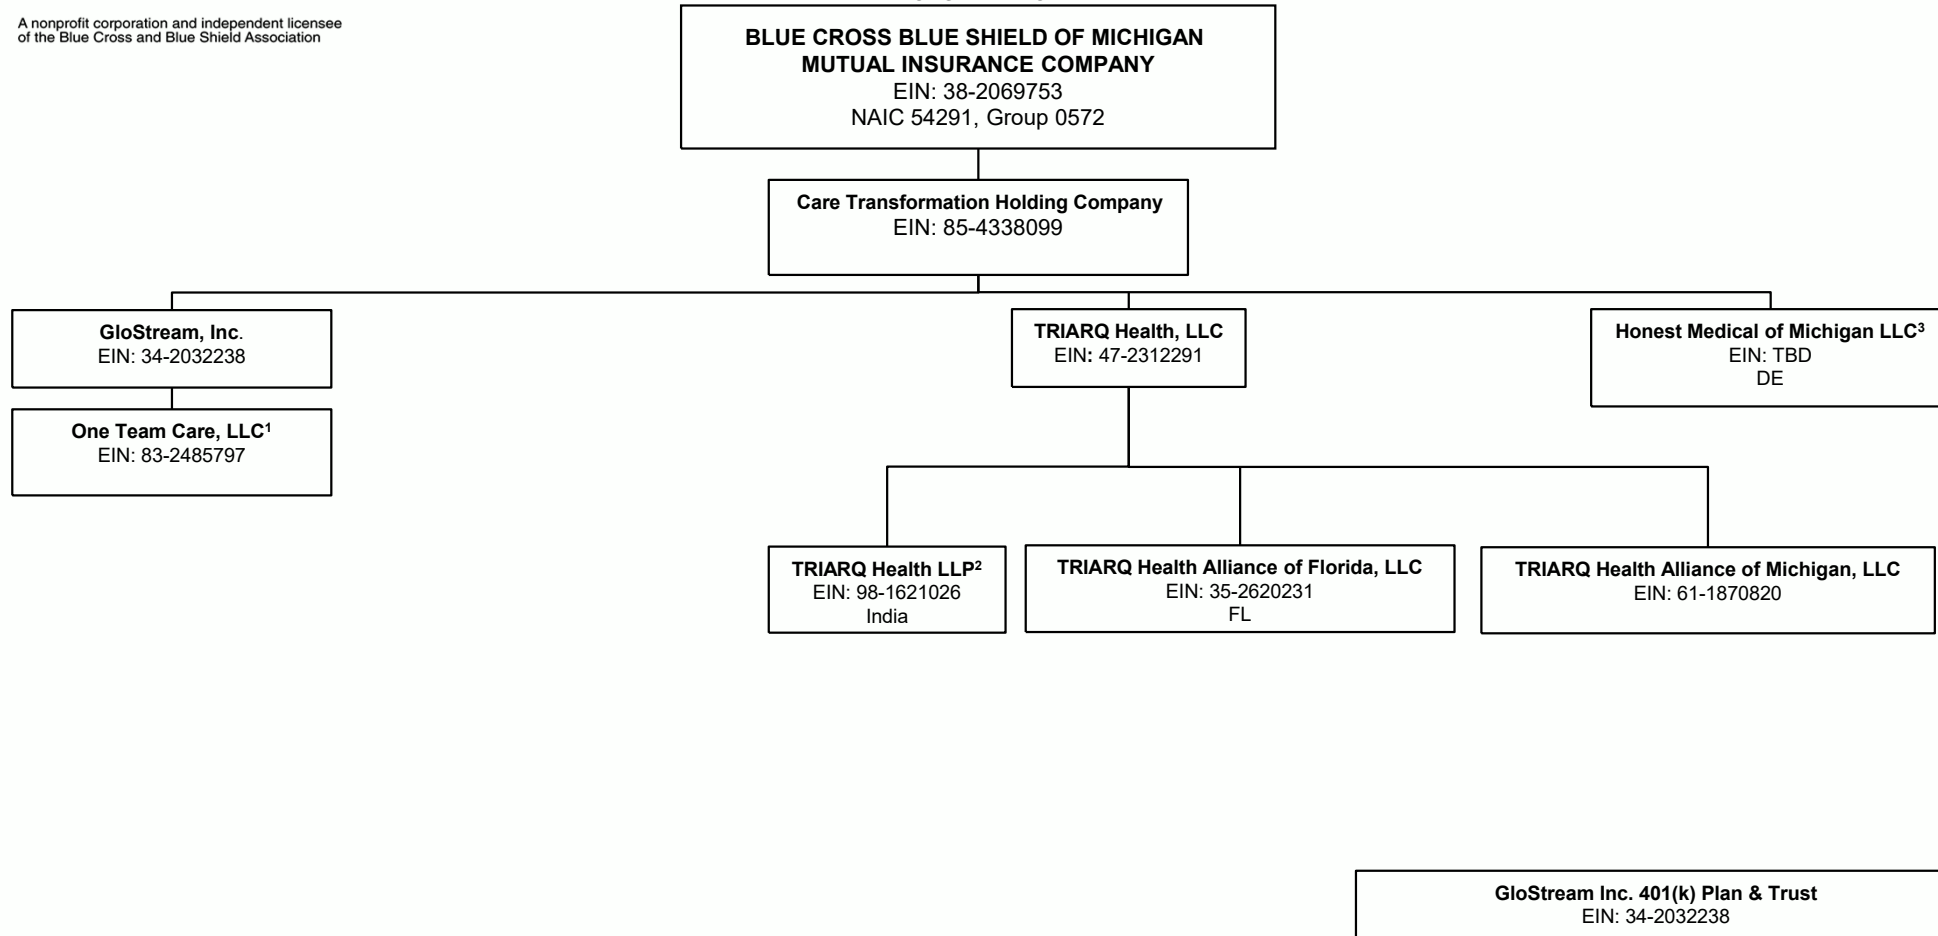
A nonprofit corporation and independent licensee of the Blue Cross and Blue Shield Association

BLUE CROSS BLUE SHIELD OF MICHIGAN MUTUAL INSURANCE COMPANY
EIN: 38-2069753
NAIC 54291, Group 0572

Care Transformation Holding Company
EIN: 85-4338099

GloStream, Inc.
EIN: 34-2032238

One Team Care, LLC$^1$
EIN: 83-2485797

TRIARQ Health, LLC
EIN: 47-2312291

Honest Medical of Michigan LLC$^3$
EIN: TBD
DE

TRIARQ Health LLP$^2$
EIN: 98-1621026
India

TRIARQ Health Alliance of Florida, LLC
EIN: 35-2620231
FL

TRIARQ Health Alliance of Michigan, LLC
EIN: 61-1870820

GloStream Inc. 401(k) Plan & Trust
EIN: 34-2032238